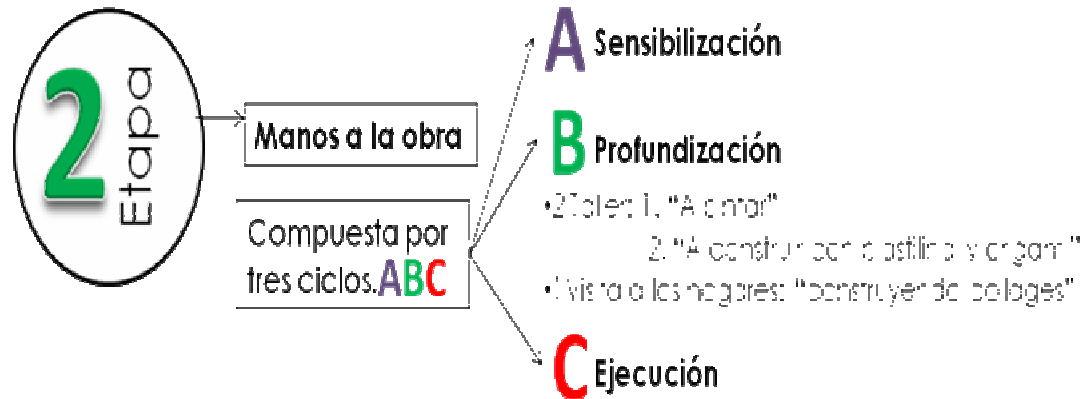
2 Etapa

Manos a la obra

Compuesta por tres ciclos.ABC

A Sensibilización

B Profundización

•2 Taller: 1. "A pintar"
2. "A construir con plastilina y origami"
•Visita a los hogares: "construyendo collages"

C Ejecución